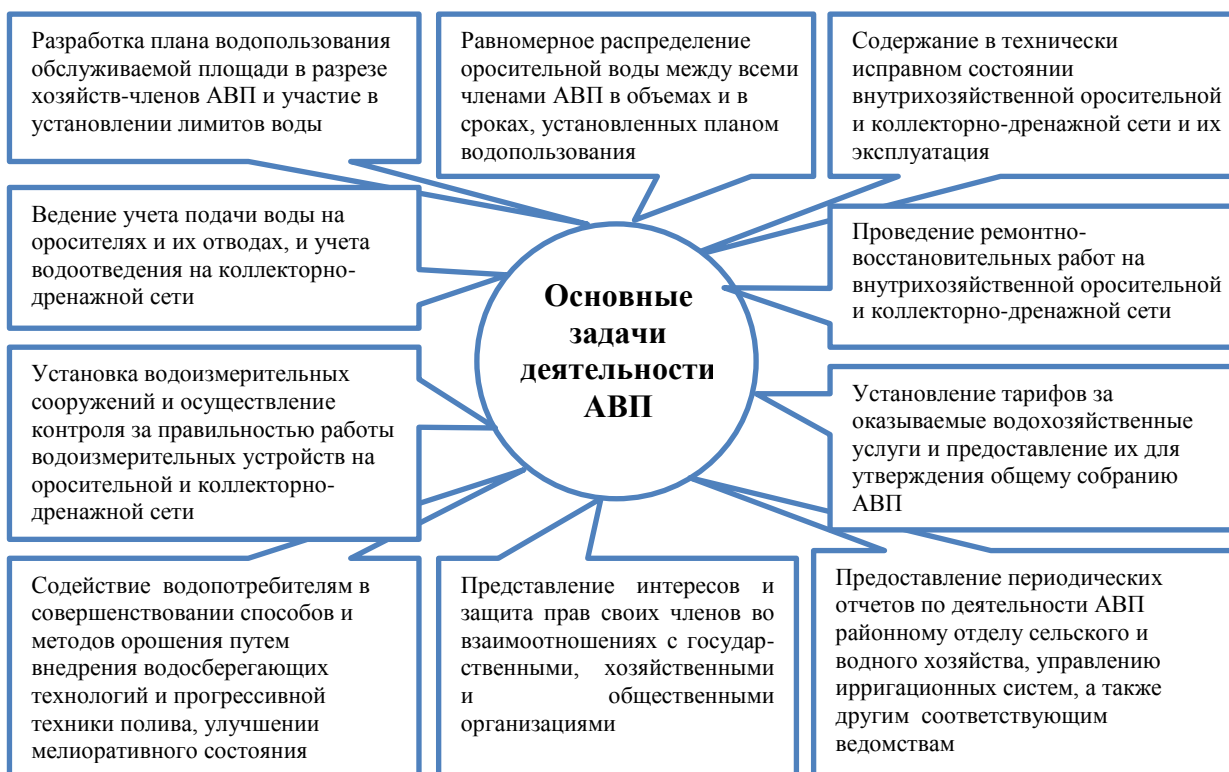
Разработка плана водопользования обслуживаемой площади в разрезе хозяйств-членов АВП и участие в установлении лимитов воды

Равномерное распределение оросительной воды между всеми членами АВП в объемах и в сроках, установленных планом водопользования

Содержание в технически исправном состоянии внутрихозяйственной оросительной и коллекторно-дренажной сети и их эксплуатация

Ведение учета подачи воды на оросителях и их отводах, и учета водоотведения на коллекторно-дренажной сети

Основные задачи деятельности АВП

Проведение ремонтно-восстановительных работ на внутрихозяйственной оросительной и коллекторно-дренажной сети

Установка водоизмерительных сооружений и осуществление контроля за правильностью работы водоизмерительных устройств на оросительной и коллекторно-дренажной сети

Установление тарифов за оказываемые водохозяйственные услуги и предоставление их для утверждения общему собранию АВП

Содействие водопотребителям в совершенствовании способов и методов орошения путем внедрения водосберегающих технологий и прогрессивной техники полива, улучшении мелиоративного состояния

Представление интересов и защита прав своих членов во взаимоотношениях с государственными, хозяйственными и общественными организациями

Предоставление периодических отчетов по деятельности АВП районному отделу сельского и водного хозяйства, управлению ирригационных систем, а также другим соответствующим ведомствам